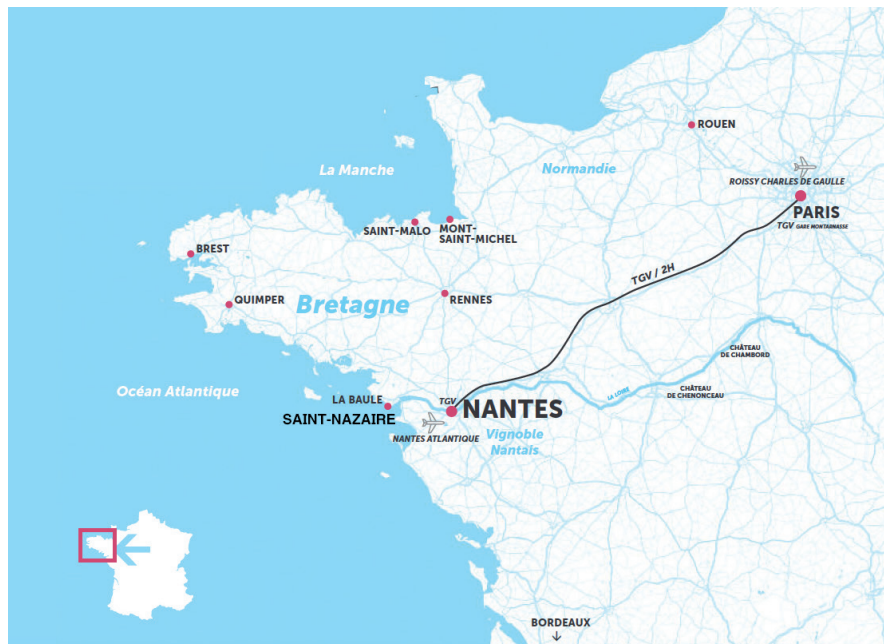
ROUEN

La Manche

Normandie

ROISSY CHARLES DE GAULLE

PARIS

TGV GARE MONTPARNASSE

SAINT-MALO

MONT-SAINT-MICHEL

BREST

QUIMPER

Bretagne

RENNES

TGV / 2H

CHÂTEAU DE CHAMBORD

CHÂTEAU DE CHENONCEAU

LA LOIRE

Océan Atlantique

LA BAULE

SAINT-NAZAIRE

TGV

NANTES

NANTES ATLANTIQUE

Vignoble Nantais

BORDEAUX